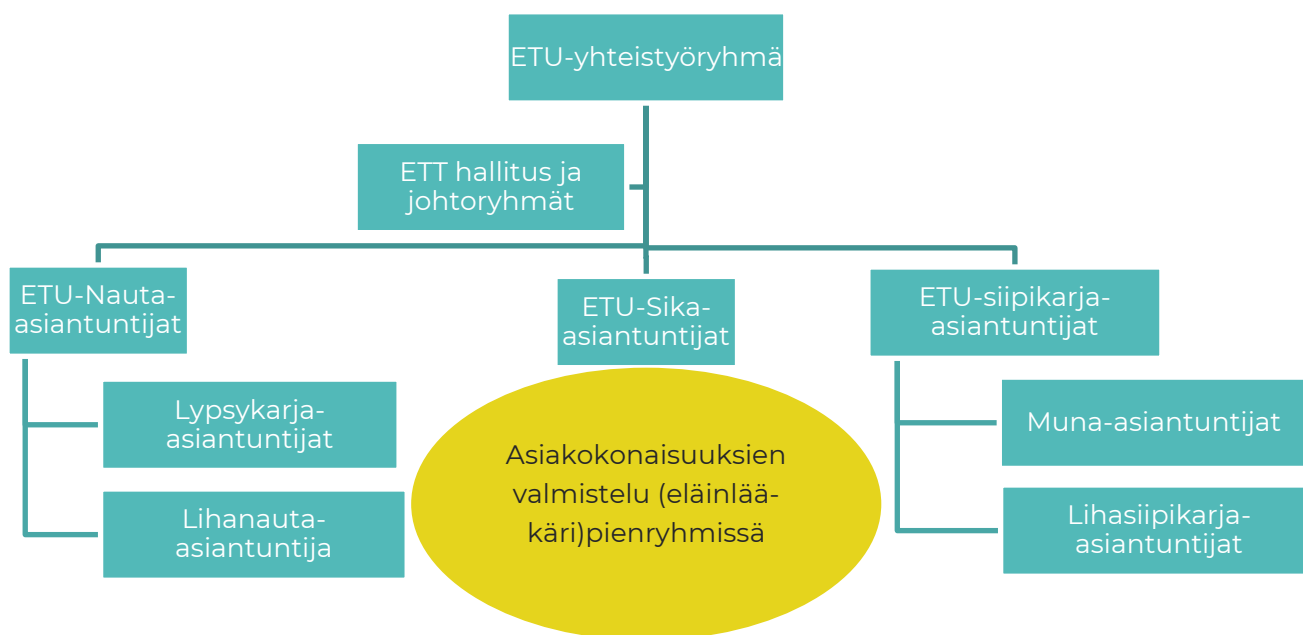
ETU-yhteistyöryhmä

ETT hallitus ja johtoryhmät

ETU-Nauta-asiantuntijat

ETU-Sika-asiantuntijat

ETU-siipikarja-asiantuntijat

Lypsykarja-asiantuntijat

Lihanauta-asiantuntija

Asiakokonaisuuksien valmistelu (eläinlääkäri)pienryhmissä

Muna-asiantuntijat

Lihasiipikarja-asiantuntijat